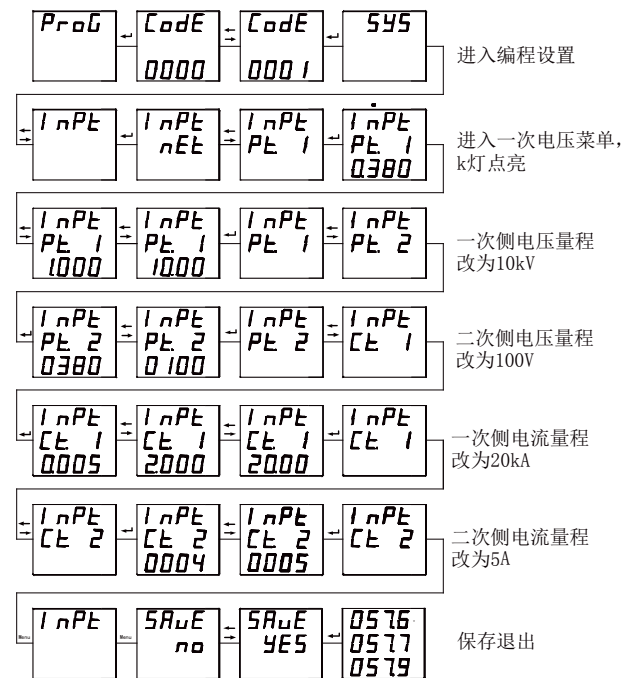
ProG
CodE 0000
CodE 0001
SYS
进入编程设置

InPt
InPt nEt
InPt Pt 1
InPt Pt 1 0.380
进入一次电压菜单，k灯点亮

InPt Pt 1 1.000
InPt Pt 1 10.00
InPt Pt 1
InPt Pt 2
一次侧电压量程改为10kV

InPt Pt 2 0380
InPt Pt 2 0100
InPt Pt 2
InPt Ct 1
二次侧电压量程改为100V

InPt Ct 1 0.005
InPt Ct 1 2.000
InPt Ct 1 20.00
InPt Ct 1
一次侧电流量程改为20kA

InPt Ct 2
InPt Ct 2 0004
InPt Ct 2 0005
InPt Ct 2
二次侧电流量程改为5A

InPt
Menu
SAuE no
Menu
SAuE YES
0576 0577 0579
保存退出